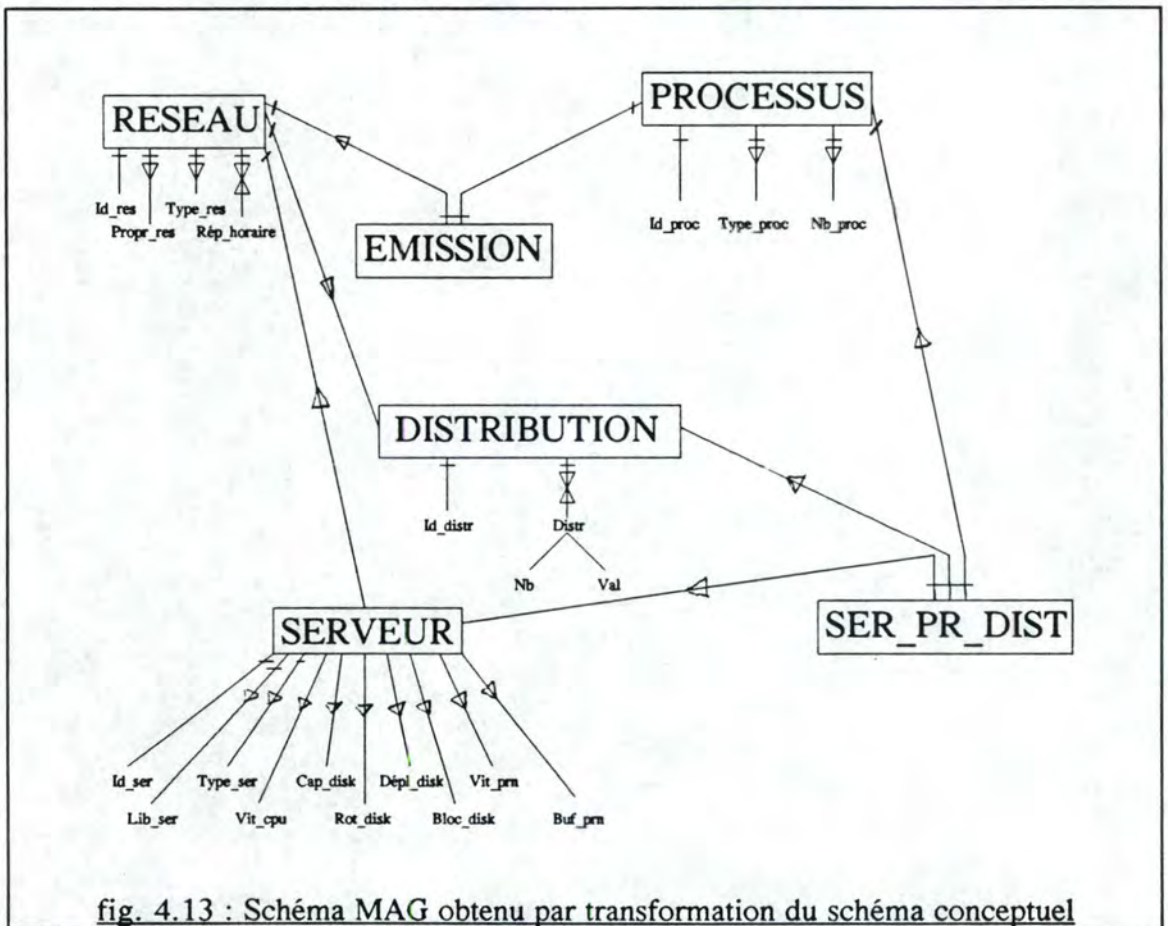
RESEAU

PROCESSUS

Id_res
Propr_res
Type_res
Rép_horaire

EMISSION

Id_proc
Type_proc
Nb_proc

DISTRIBUTION

Id_distr
Distr
Nb
Val

SERVEUR

SER_PR_DIST

Id_ser
Lib_ser
Type_ser
Vit_cpu
Cap_disk
Rot_disk
Dépl_disk
Bloc_disk
Vit_prn
Buf_prn

fig. 4.13 : Schéma MAG obtenu par transformation du schéma conceptuel